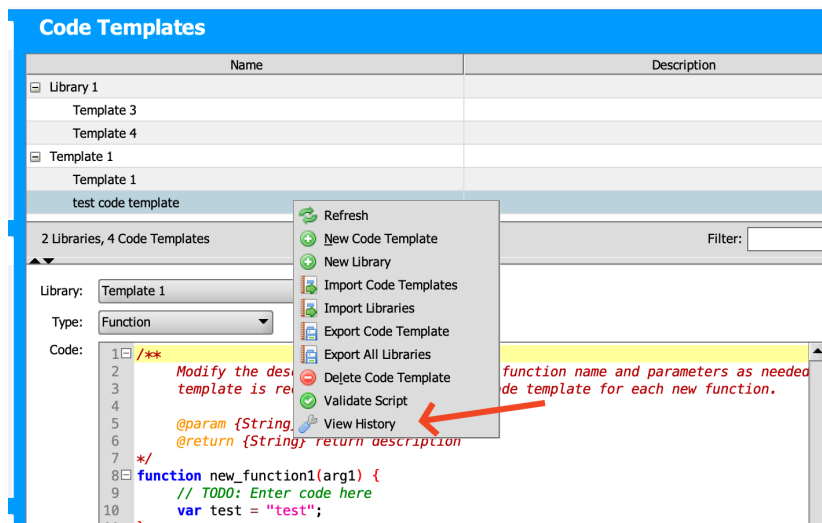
Code Templates

| Name | Description |
|---|---|
| Library 1 | |
| Template 3 | |
| Template 4 | |
| Template 1 | |
| Template 1 | |
| test code template | |

2 Libraries, 4 Code Templates

Filter:

Refresh
New Code Template
New Library
Import Code Templates
Import Libraries
Export Code Template
Export All Libraries
Delete Code Template
Validate Script
View History

Library: Template 1

Type: Function

Code:

1 /**
2 Modify the desc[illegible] function name and parameters as needed
3 template is re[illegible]de template for each new function.
4
5 @param {String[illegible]
6 @return {String} return description
7 */
8 function new_function1(arg1) {
9 // TODO: Enter code here
10 var test = "test";